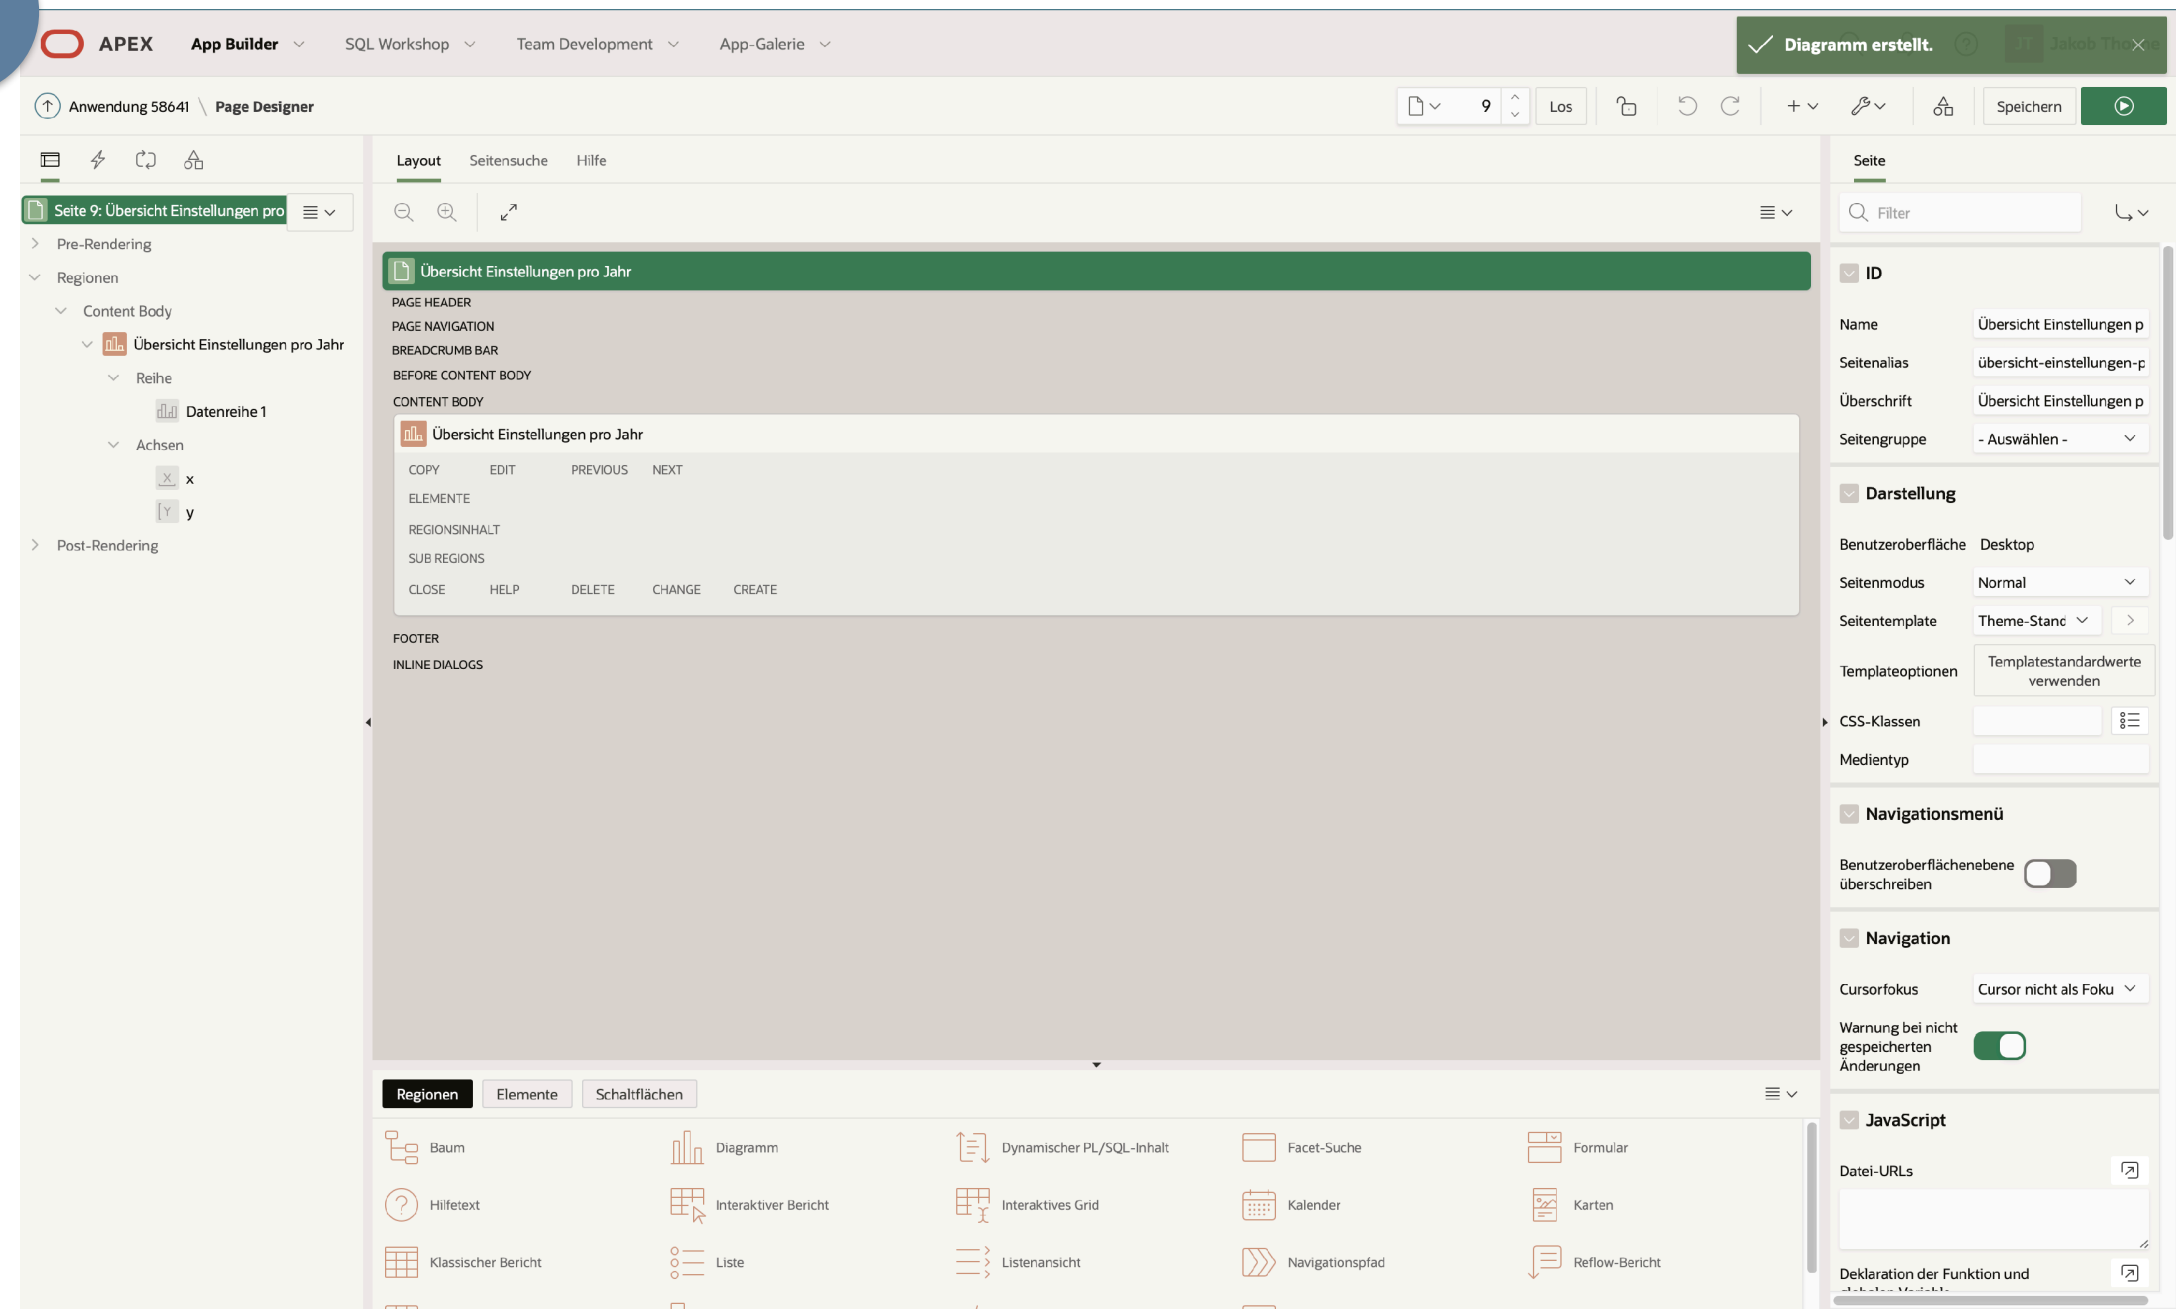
APEX App Builder SQL Workshop Team Development App-Galerie

Diagramm erstellt.

Anwendung 58641 \ Page Designer

9 Los

Speichern

Layout Seitensuche Hilfe

Seite

Seite 9: Übersicht Einstellungen pro

Pre-Rendering

Regionen

Content Body

Übersicht Einstellungen pro Jahr

Reihe

Datenreihe 1

Achsen

x

y

Post-Rendering

Übersicht Einstellungen pro Jahr

PAGE HEADER

PAGE NAVIGATION

BREADCRUMB BAR

BEFORE CONTENT BODY

CONTENT BODY

Übersicht Einstellungen pro Jahr

COPY EDIT PREVIOUS NEXT

ELEMENTE

REGIONSINHALT

SUB REGIONS

CLOSE HELP DELETE CHANGE CREATE

FOOTER

INLINE DIALOGS

Filter

ID

Name Übersicht Einstellungen p

Seitenalias übersicht-einstellungen-p

Überschrift Übersicht Einstellungen p

Seitengruppe - Auswählen -

Darstellung

Benutzeroberfläche Desktop

Seitenmodus Normal

Seitentemplate Theme-Stanc

Templateoptionen Templatestandardwerte verwenden

CSS-Klassen

Medientyp

Navigationsmenü

Benutzeroberflächenebene überschreiben

Navigation

Cursorfokus Cursor nicht als Foku

Warnung bei nicht gespeicherten Änderungen

JavaScript

Datei-URLs

Deklaration der Funktion und

Regionen Elemente Schaltflächen

Baum Diagramm Dynamischer PL/SQL-Inhalt Facet-Suche Formular

Hilfetext Interaktiver Bericht Interaktives Grid Kalender Karten

Klassischer Bericht Liste Listenansicht Navigationspfad Reflow-Bericht